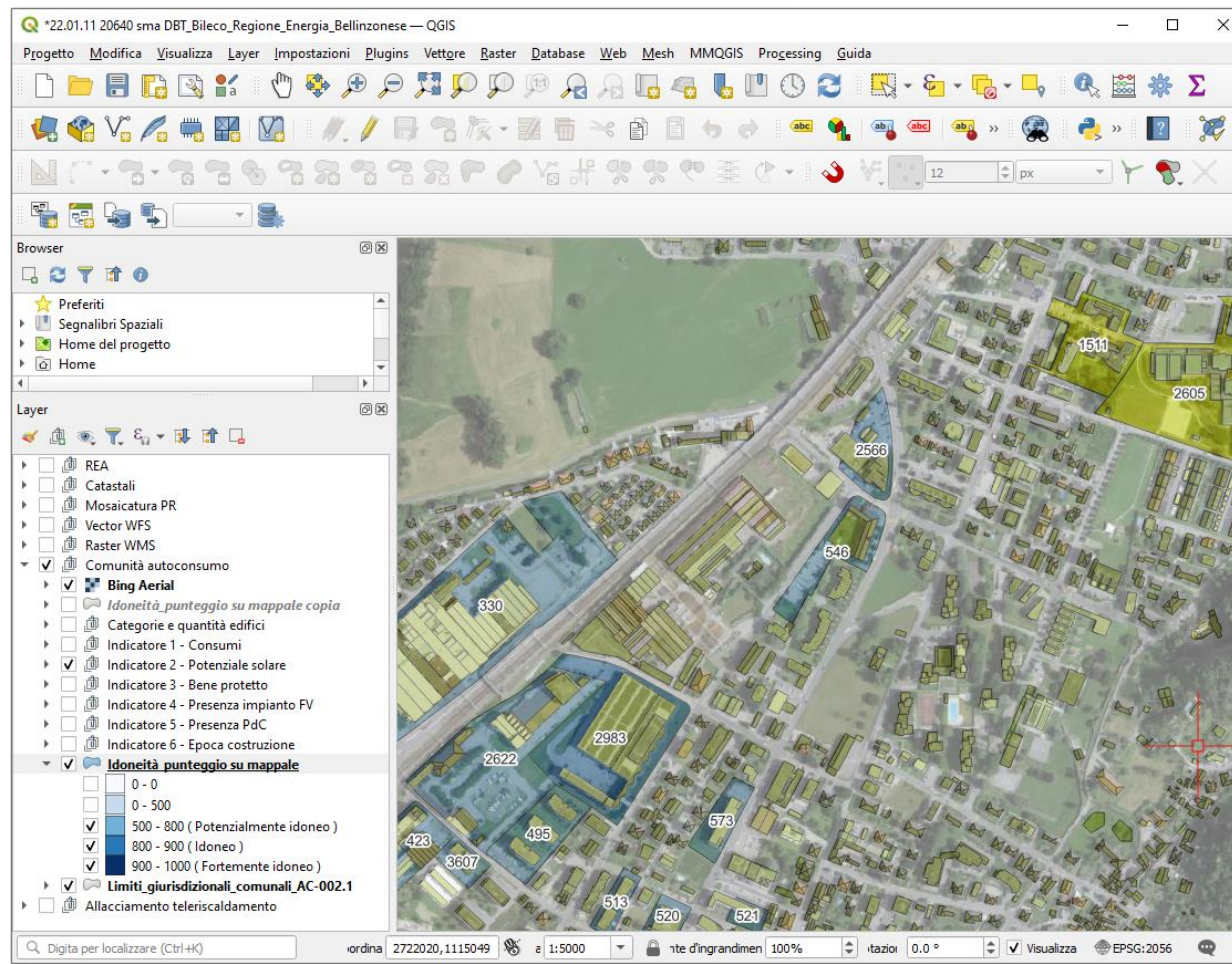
*22.01.11 20640 sma DBT_Bileco_Regione_Energia_Bellinzonese — QGIS

Progetto Modifica Visualizza Layer Impostazioni Plugins Vettore Raster Database Web Mesh MMQGIS Processing Guida

12 px

Browser

Preferiti
Segnalibri Spaziali
Home del progetto
Home

Layer

REA
Catastali
Mosaicatura PR
Vector WFS
Raster WMS
Comunità autoconsumo
Bing Aerial
Idoneità_punteggio su mappale copia
Categorie e quantità edifici
Indicatore 1 - Consumi
Indicatore 2 - Potenziale solare
Indicatore 3 - Bene protetto
Indicatore 4 - Presenza impianto FV
Indicatore 5 - Presenza PdC
Indicatore 6 - Epoca costruzione
Idoneità_punteggio su mappale
0 - 0
0 - 500
500 - 800 ( Potenzialmente idoneo )
800 - 900 ( Idoneo )
900 - 1000 ( Fortemente idoneo )
Limiti_giurisdizionali_comunali_AC-002.1
Allacciamento teleriscaldamento

1511
2605
2566
546
330
2983
2622
573
495
423
3607
513
520
521

Digita per localizzare (Ctrl+K) ordina 2722020,1115049 a 1:5000 nte d'ingrandimen 100% tazioı 0.0 ° Visualizza EPSG:2056